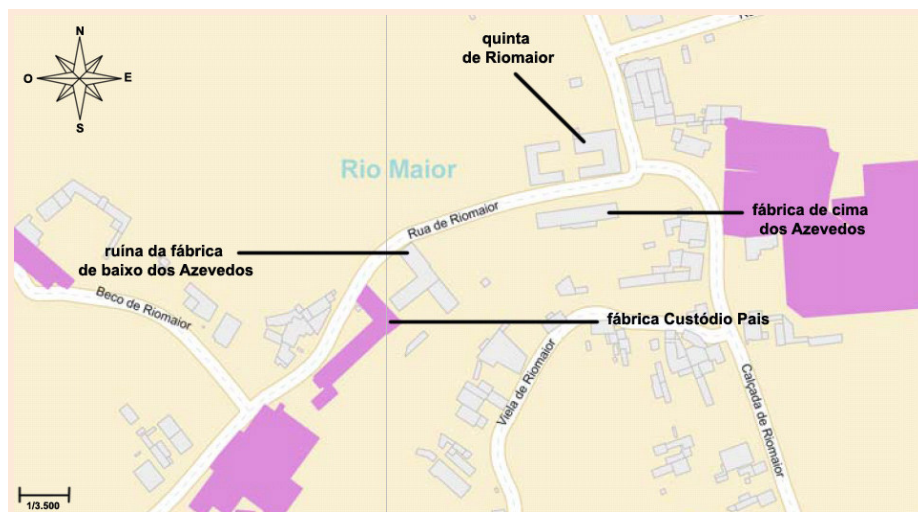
N
O
E
S

quinta de Riomaior

Rio Maior

Rua de Riomaior

fábrica de cima dos Azevedos

ruína da fábrica de baixo dos Azevedos

Beco de Riomaior

fábrica Custódio Pais

Viela de Riomaior

Calçada de Riomaior

1/3.500